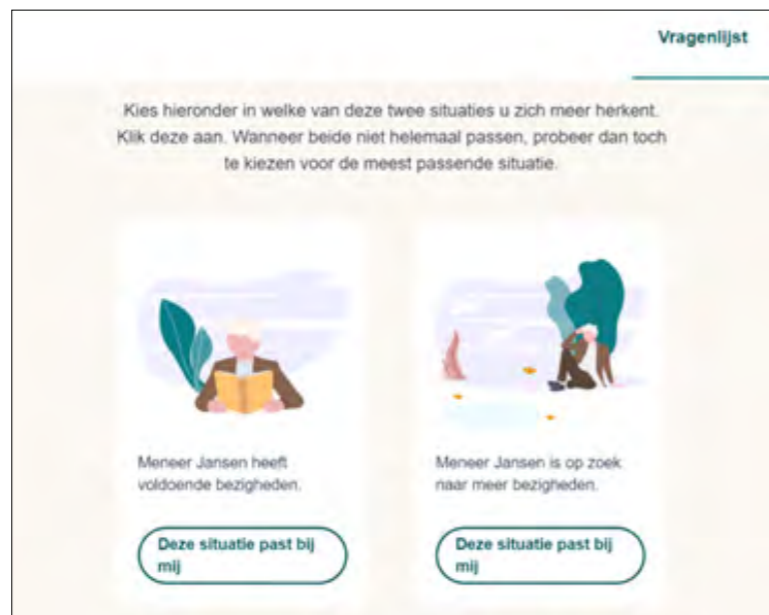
Vragenlijst

Kies hieronder in welke van deze twee situaties u zich meer herkent. Klik deze aan. Wanneer beide niet helemaal passen, probeer dan toch te kiezen voor de meest passende situatie.

Meneer Jansen heeft voldoende bezigheden.

Deze situatie past bij mij

Meneer Jansen is op zoek naar meer bezigheden.

Deze situatie past bij mij